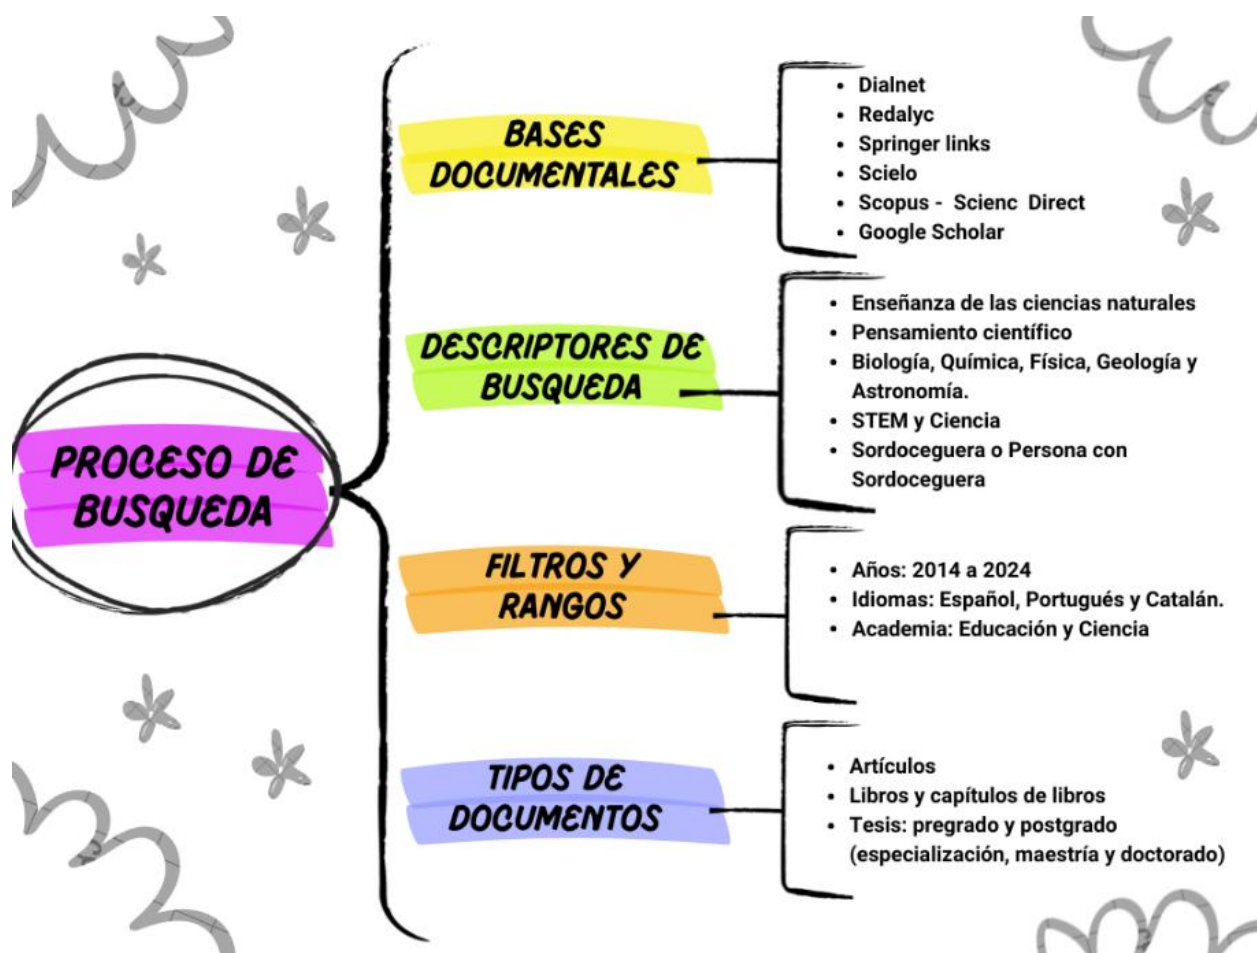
PROCESO DE BUSQUEDA

BASES DOCUMENTALES

- Dialnet
- Redalyc
- Springer links
- Scielo
- Scopus - Scienc Direct
- Google Scholar

DESCRIPTORES DE BUSQUEDA

- Enseñanza de las ciencias naturales
- Pensamiento científico
- Biología, Química, Física, Geología y Astronomía.
- STEM y Ciencia
- Sordoceguera o Persona con Sordoceguera

FILTROS Y RANGOS

- Años: 2014 a 2024
- Idiomas: Español, Portugués y Catalán.
- Academia: Educación y Ciencia

TIPOS DE DOCUMENTOS

- Artículos
- Libros y capítulos de libros
- Tesis: pregrado y postgrado (especialización, maestría y doctorado)